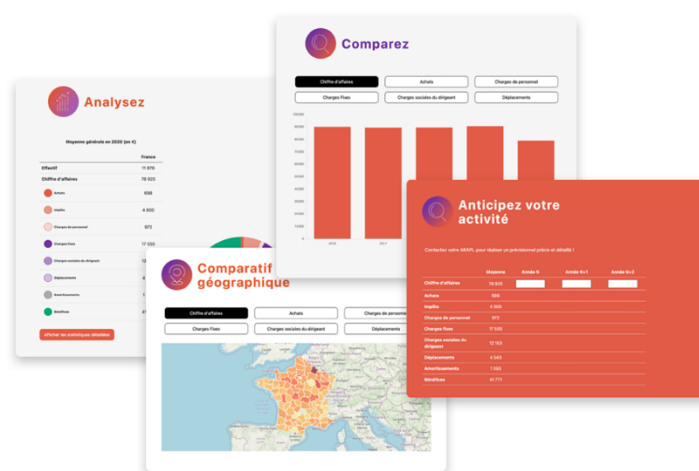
Comparez

Chiffre d'affaires
Achats
Charges de personnel
Charges fixes
Charges sociales du dirigeant
Déplacements

100000
90000
80000
70000
60000
50000
40000
30000
20000
10000
0

2016
2017

Analysez

Moyenne générale en 2020 (en €)

| | France |
|---|---|
| Effectif | 11 876 |
| Chiffre d'affaires | 78 925 |
| Achats | 698 |
| Impôts | 4 900 |
| Charges de personnel | 972 |
| Charges fixes | 17 550 |
| Charges sociales du dirigeant | 12 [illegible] |
| Déplacements | 4 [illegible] |
| Amortissements | 1 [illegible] |
| Bénéfices | 41 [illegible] |

Afficher les statistiques détaillées

Comparatif géographique

Chiffre d'affaires
Achats
Charges de personnel
Charges fixes
Charges sociales du dirigeant
Déplacements

Anticipez votre activité

Contactez votre ARAPL pour réaliser un prévisionnel précis et détaillé !

| | Moyenne | Année N | Année N+1 | Année N+2 |
|---|---|---|---|---|
| Chiffre d'affaires | 78 925 | | | |
| Achats | 698 | | | |
| Impôts | 4 900 | | | |
| Charges de personnel | 972 | | | |
| Charges fixes | 17 550 | | | |
| Charges sociales du dirigeant | 12 163 | | | |
| Déplacements | 4 543 | | | |
| Amortissements | 1 593 | | | |
| Bénéfices | 41 771 | | | |